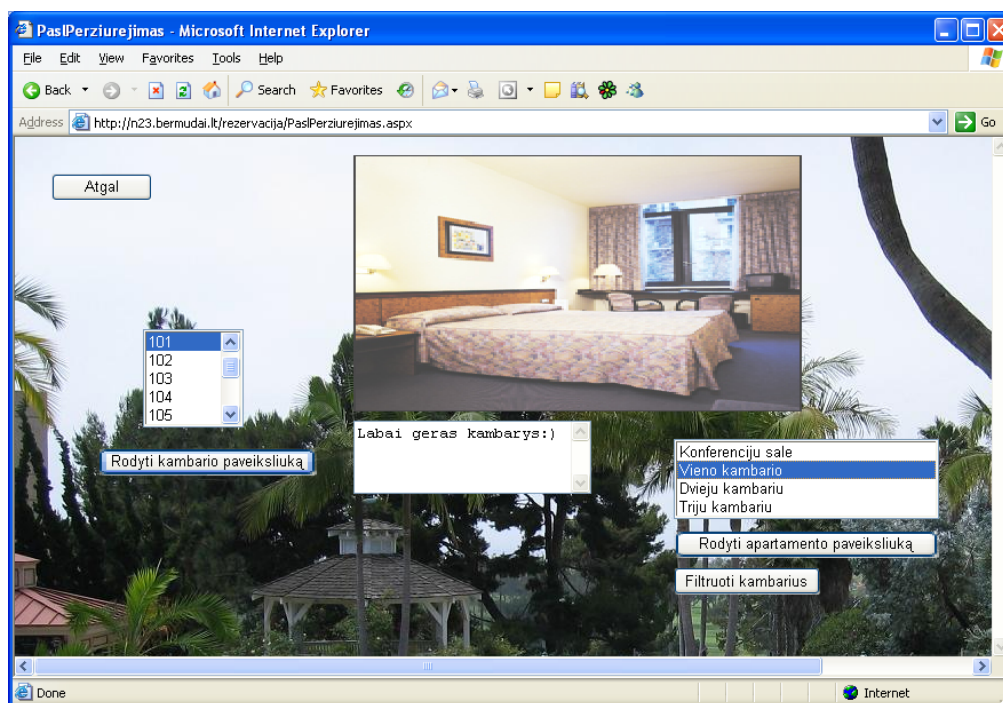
PaslPerziurejimas - Microsoft Internet Explorer

File Edit View Favorites Tools Help

Back Search Favorites

Address http://n23.bermudai.lt/rezervacija/PaslPerziurejimas.aspx Go

Atgal

101
102
103
104
105

Rodyti kambario paveiksliuką

Labai geras kambarys:)

Konferenciju sale
Vieno kambario
Dvieju kambariu
Triju kambariu

Rodyti apartamento paveiksliuką

Filtruoti kambarius

Done Internet